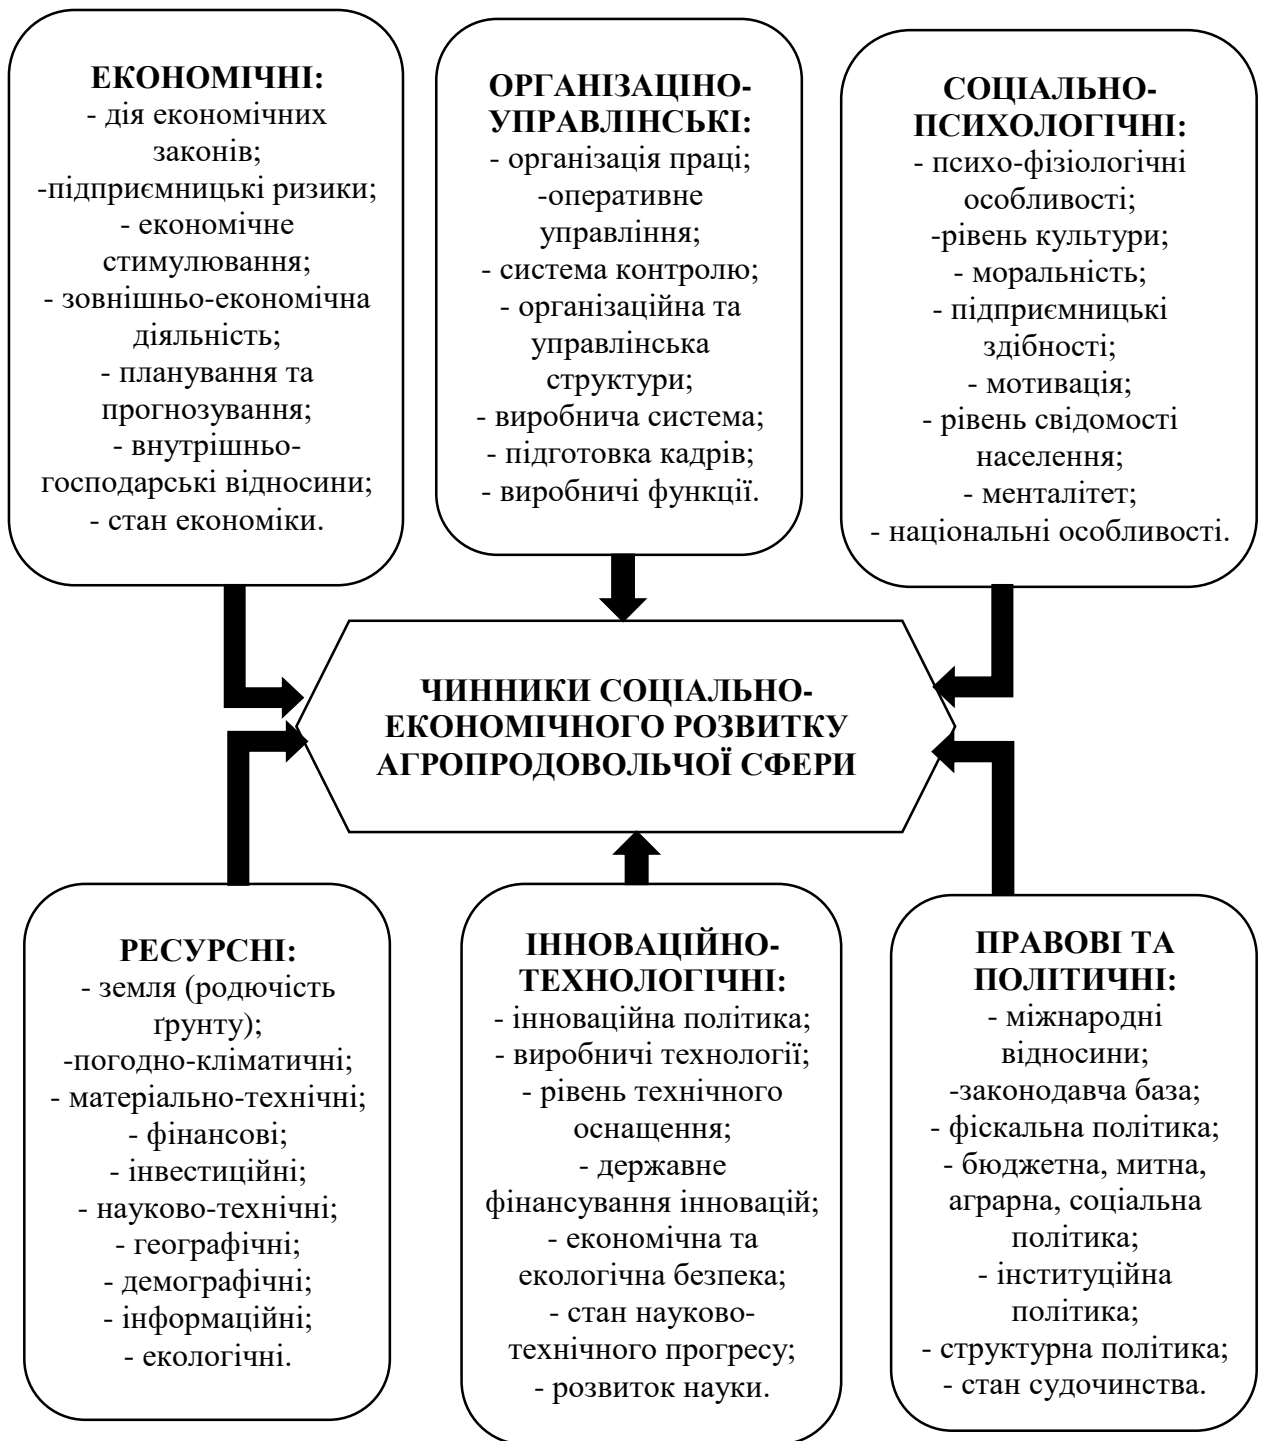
ЕКОНОМІЧНІ:
- дія економічних законів;
-підприємницькі ризики;
- економічне стимулювання;
- зовнішньо-економічна діяльність;
- планування та прогнозування;
- внутрішньо-господарські відносини;
- стан економіки.

ОРГАНІЗАЦІНО-УПРАВЛІНСЬКІ:
- організація праці;
-оперативне управління;
- система контролю;
- організаційна та управлінська структури;
- виробнича система;
- підготовка кадрів;
- виробничі функції.

СОЦІАЛЬНО-ПСИХОЛОГІЧНІ:
- психо-фізіологічні особливості;
-рівень культури;
- моральність;
- підприємницькі здібності;
- мотивація;
- рівень свідомості населення;
- менталітет;
- національні особливості.

ЧИННИКИ СОЦІАЛЬНО-ЕКОНОМІЧНОГО РОЗВИТКУ АГРОПРОДОВОЛЬЧОЇ СФЕРИ

РЕСУРСНІ:
- земля (родючість ґрунту);
-погодно-кліматичні;
- матеріально-технічні;
- фінансові;
- інвестиційні;
- науково-технічні;
- географічні;
- демографічні;
- інформаційні;
- екологічні.

ІННОВАЦІЙНО-ТЕХНОЛОГІЧНІ:
- інноваційна політика;
- виробничі технології;
- рівень технічного оснащення;
- державне фінансування інновацій;
- економічна та екологічна безпека;
- стан науково-технічного прогресу;
- розвиток науки.

ПРАВОВІ ТА ПОЛІТИЧНІ:
- міжнародні відносини;
-законодавча база;
- фіскальна політика;
- бюджетна, митна, аграрна, соціальна політика;
- інституційна політика;
- структурна політика;
- стан судочинства.